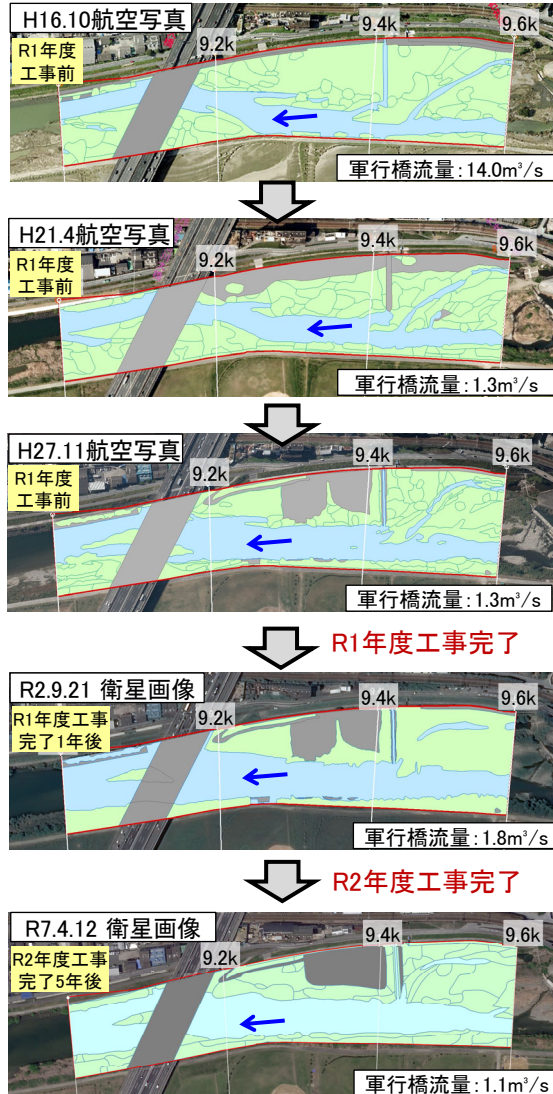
H16.10航空写真
R1年度工事前
9.2k
9.4k
9.6k
軍行橋流量：14.0m³/s

H21.4航空写真
R1年度工事前
9.2k
9.4k
9.6k
軍行橋流量：1.3m³/s

H27.11航空写真
R1年度工事前
9.2k
9.4k
9.6k
軍行橋流量：1.3m³/s

R1年度工事完了

R2.9.21 衛星画像
R1年度工事完了1年後
9.2k
9.4k
9.6k
軍行橋流量：1.8m³/s

R2年度工事完了

R7.4.12 衛星画像
R2年度工事完了5年後
9.2k
9.4k
9.6k
軍行橋流量：1.1m³/s